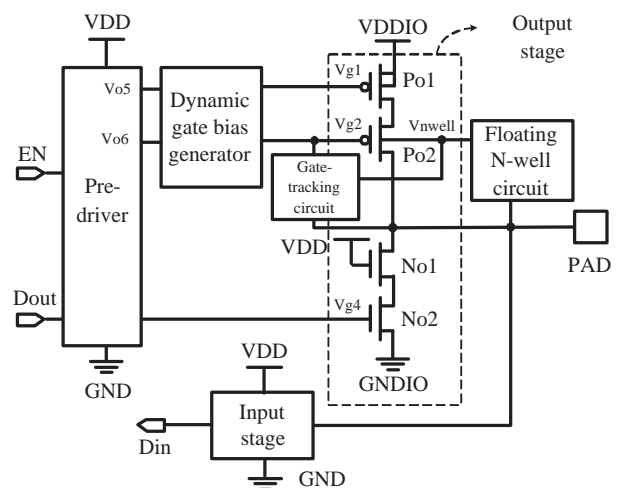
VDD
VDDIO
Output stage
Vo5
Vo6
Dynamic gate bias generator
Vg1
Po1
Vg2
Vnwell
Po2
Floating N-well circuit
EN
Pre-driver
Gate-tracking circuit
PAD
VDD
No1
Dout
Vg4
No2
GND
GNDIO
VDD
Input stage
Din
GND